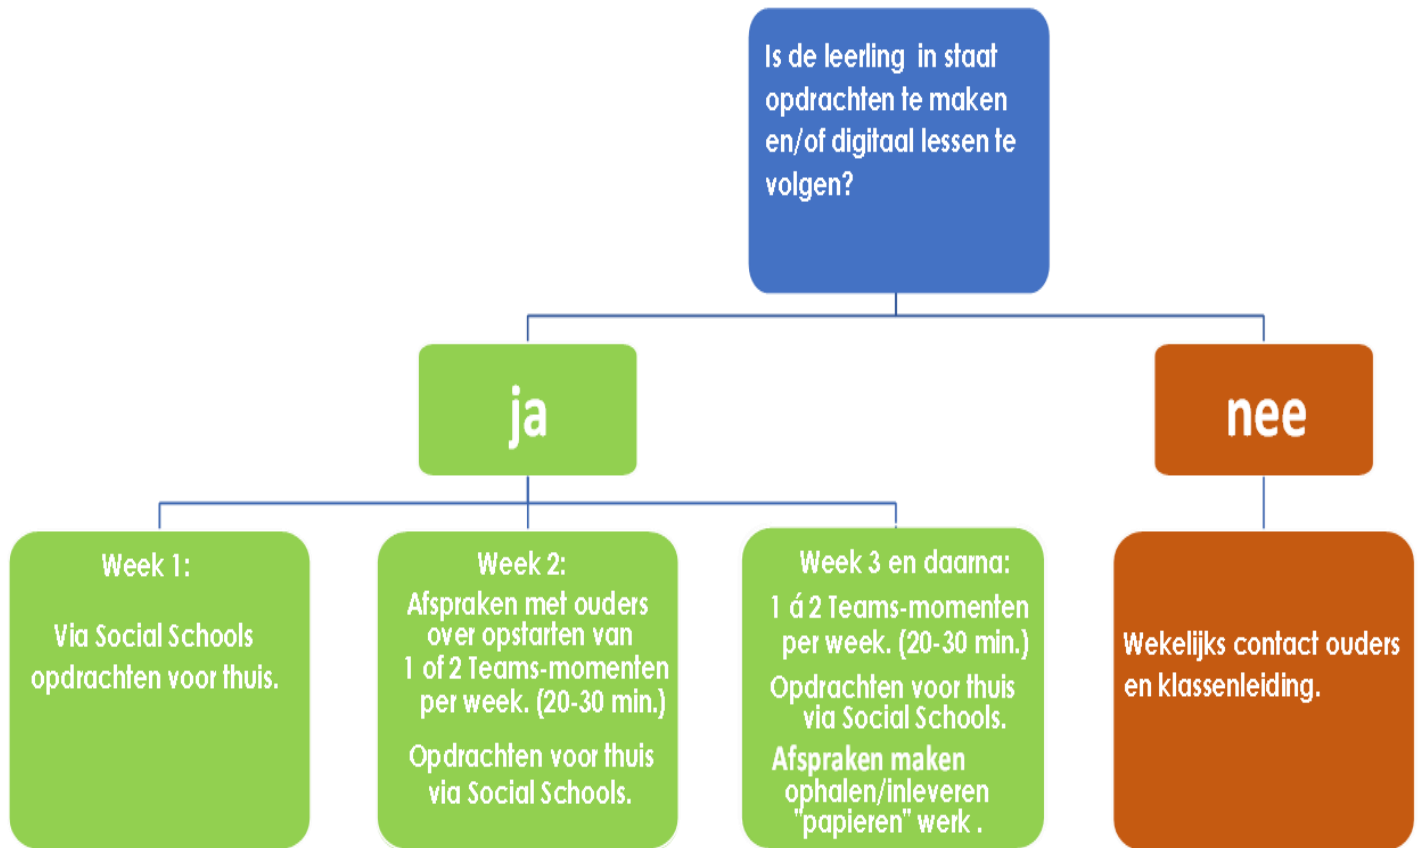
Is de leerling in staat opdrachten te maken en/of digitaal lessen te volgen?

ja

nee

Week 1:

Via Social Schools opdrachten voor thuis.

Week 2:
Afspraken met ouders over opstarten van 1 of 2 Teams-momenten per week. (20-30 min.)

Opdrachten voor thuis via Social Schools.

Week 3 en daarna:
1 á 2 Teams-momenten per week. (20-30 min.)

Opdrachten voor thuis via Social Schools.

Afspraken maken ophalen/inleveren "papieren" werk .

Wekelijks contact ouders en klassenleiding.